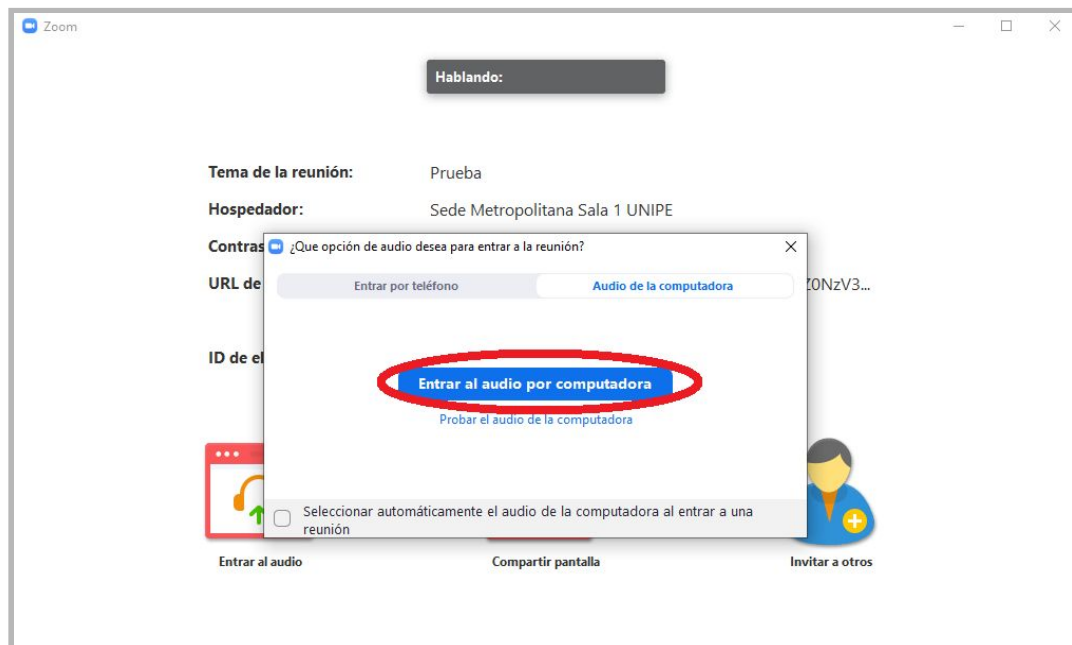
Zoom

Hablando:

Tema de la reunión: Prueba

Hospedador: Sede Metropolitana Sala 1 UNIPE

Contras

URL de Z0NzV3...

ID de el

¿Que opción de audio desea para entrar a la reunión?

Entrar por teléfono

Audio de la computadora

Entrar al audio por computadora

Probar el audio de la computadora

Seleccionar automáticamente el audio de la computadora al entrar a una reunión

Entrar al audio

Compartir pantalla

Invitar a otros